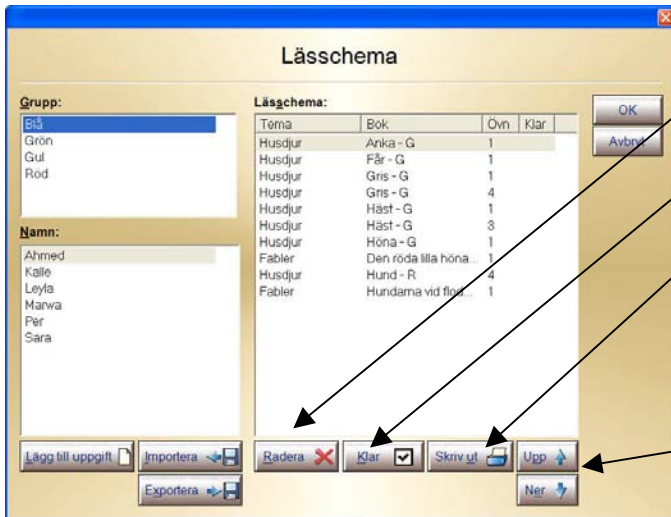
Lässchema

Grupp:
Blå
Grön
Gul
Röd

Namn:
Ahmed
Kalle
Leyla
Marwa
Per
Sara

Lässchema:

| Tema | Bok | Övn | Klar |
|---|---|---|---|
| Husdjur | Anka - G | 1 | |
| Husdjur | Får - G | 1 | |
| Husdjur | Gris - G | 1 | |
| Husdjur | Gris - G | 4 | |
| Husdjur | Häst - G | 1 | |
| Husdjur | Häst - G | 3 | |
| Husdjur | Höna - G | 1 | |
| Fabler | Den röda lilla höna... | 1 | |
| Husdjur | Hund - R | 4 | |
| Fabler | Hundarna vid flod... | 1 | |

OK
Avbryt

Lägg till uppgift
Importera
Exportera
Radera
Klar
Skriv ut
Upp
Ner